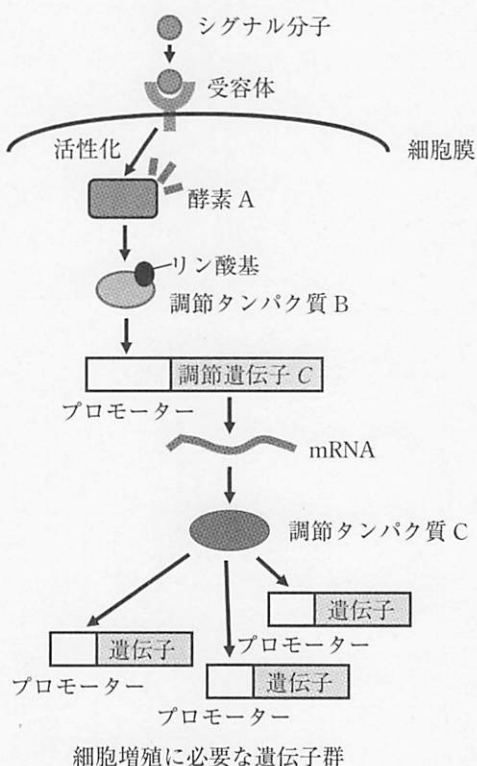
シグナル分子

受容体

活性化

細胞膜

酵素 A

リン酸基

調節タンパク質 B

調節遺伝子 $C$

プロモーター

mRNA

調節タンパク質 C

遺伝子

プロモーター

遺伝子

プロモーター

遺伝子

プロモーター

細胞増殖に必要な遺伝子群